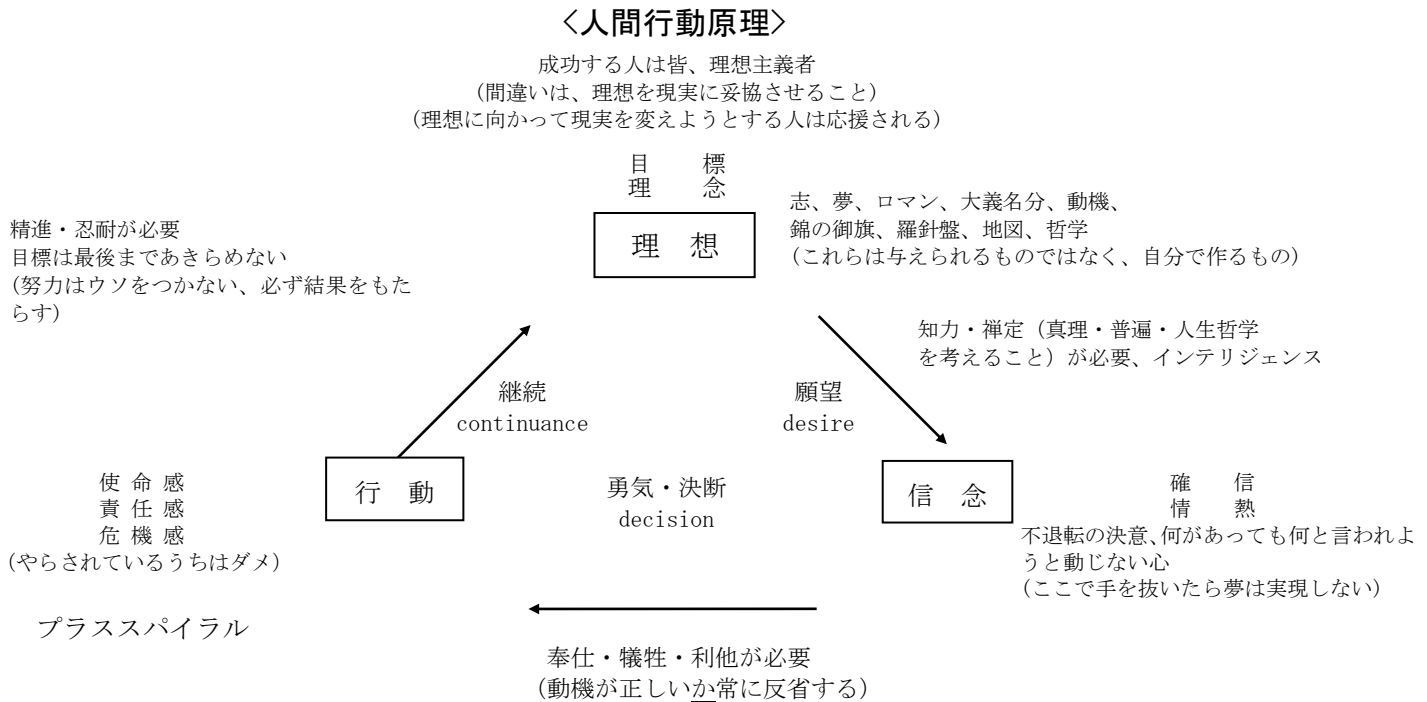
〈人間行動原理〉

成功する人は皆、理想主義者
(間違いは、理想を現実に妥協させること)
(理想に向かって現実を変えようとする人は応援される)

目 標
理 念

理 想

志、夢、ロマン、大義名分、動機、
錦の御旗、羅針盤、地図、哲学
(これらは与えられるものではなく、自分で作るもの)

精進・忍耐が必要
目標は最後まであきらめない
(努力はウソをつかない、必ず結果をもたらす)

知力・禅定(真理・普遍・人生哲学を考えること)が必要、インテリジェンス

継続
continuance

願望
desire

使 命 感
責 任 感
危 機 感
(やらされているうちはダメ)

行 動

勇気・決断
decision

信 念

確 信
情 熱
不退転の決意、何があっても何と言われようと動じない心
(ここで手を抜いたら夢は実現しない)

プラススパイラル

奉仕・犠牲・利他が必要
(動機が正しいか常に反省する)